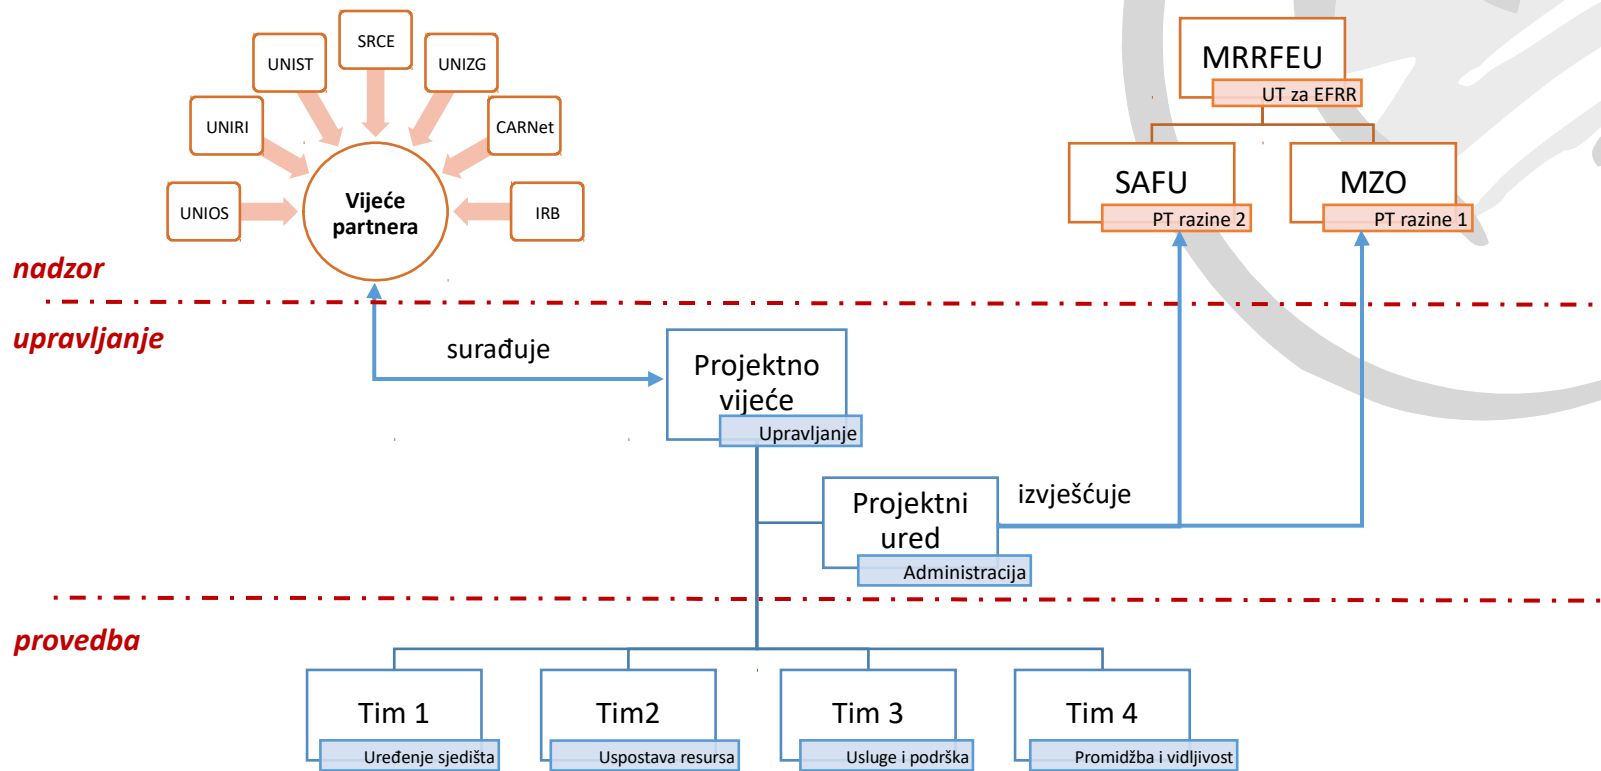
SRCE

UNIST

UNIZG

UNIRI

CARNet

UNIOS

Vijeće partnera

IRB

MRRFEU
UT za EFRR

SAFU
PT razine 2

MZO
PT razine 1

nadzor

upravljanje

surađuje

Projektno vijeće
Upravljanje

Projektni ured
Administracija

izvješćuje

provedba

Tim 1
Uređenje sjedišta

Tim2
Uspostava resursa

Tim 3
Usluge i podrška

Tim 4
Promidžba i vidljivost